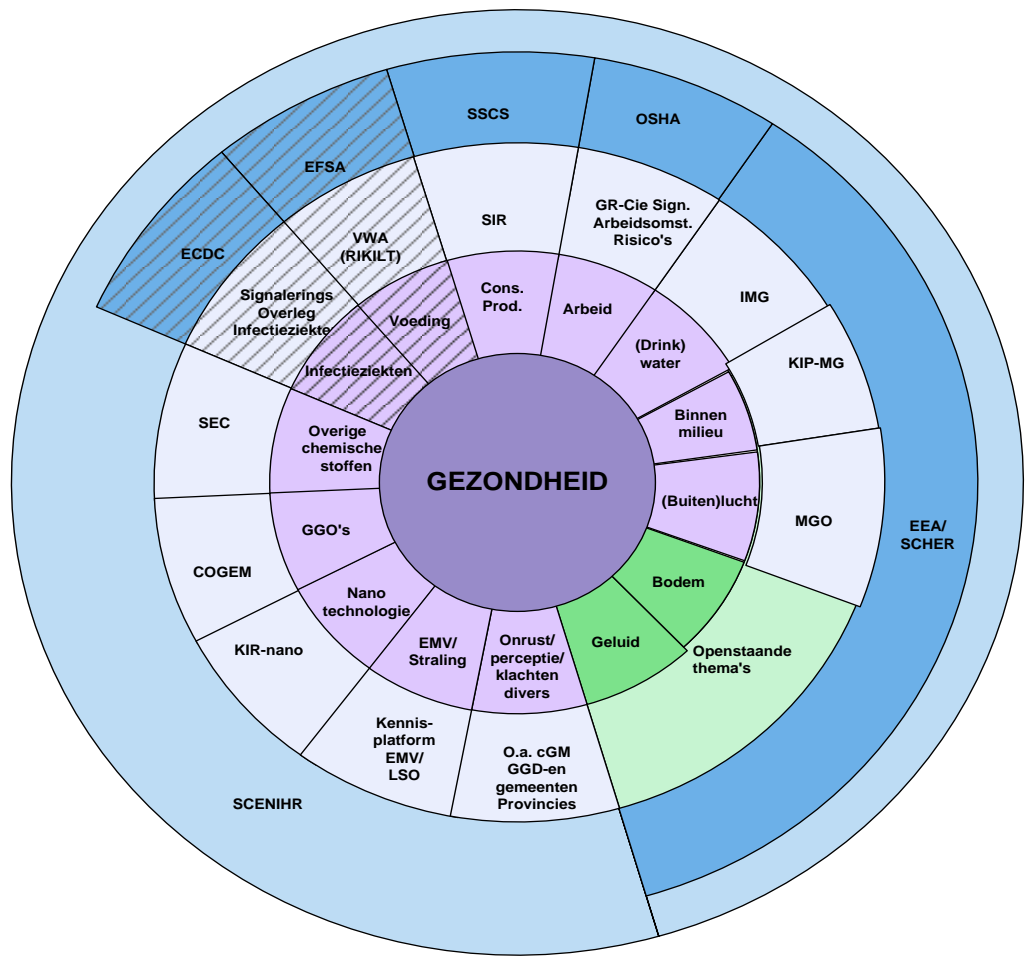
GEZONDHEID

Cons. Prod.
Arbeid
(Drink) water
Binnen milieu
(Buiten)lucht
Bodem
Geluid
Onrust/ perceptie/ klachten divers
EMV/ Straling
Nano technologie
GGO's
Overige chemische stoffen
Infectieziekten
Voeding

SIR
GR-Cie Sign. Arbeidsomst. Risico's
IMG
KIP-MG
MGO
Openstaande thema's
O.a. cGM GGD-en gemeenten Provincies
Kennis-platform EMV/ LSO
KIR-nano
COGEM
SEC
Signalerings Overleg Infectieziekte
VWA (RIKILT)

SSCS
OSHA
EEA/ SCHER
EFSA
ECDC
SCENIHR